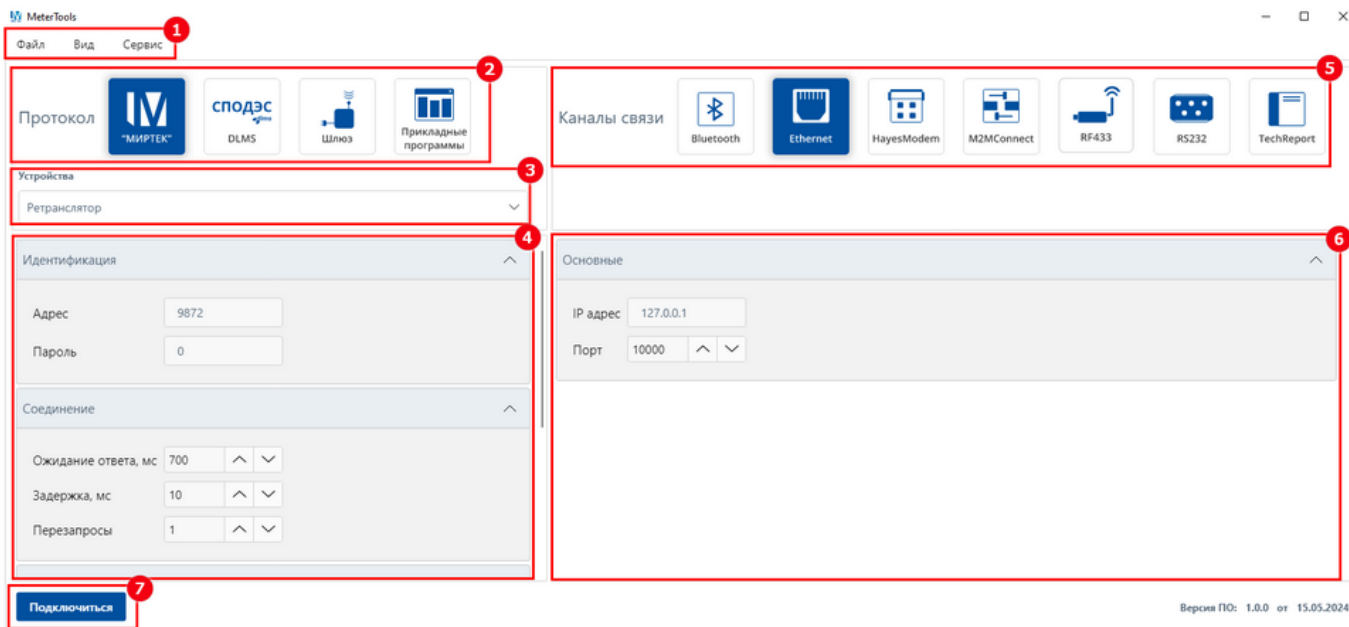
MeterTools

Файл Вид Сервис

1

2

Протокол "МИРТЕК" СПОДЭС DLMS Шлюз Прикладные программы

5

Каналы связи Bluetooth Ethernet HayesModem M2MConnect RF433 RS232 TechReport

3

Устройства

Ретранслятор

4

Идентификация

Адрес 9872

Пароль 0

Соединение

Ожидание ответа, мс 700

Задержка, мс 10

Перезапросы 1

6

Основные

IP адрес 127.0.0.1

Порт 10000

7

Подключиться

Версия ПО: 1.0.0 от 15.05.2024